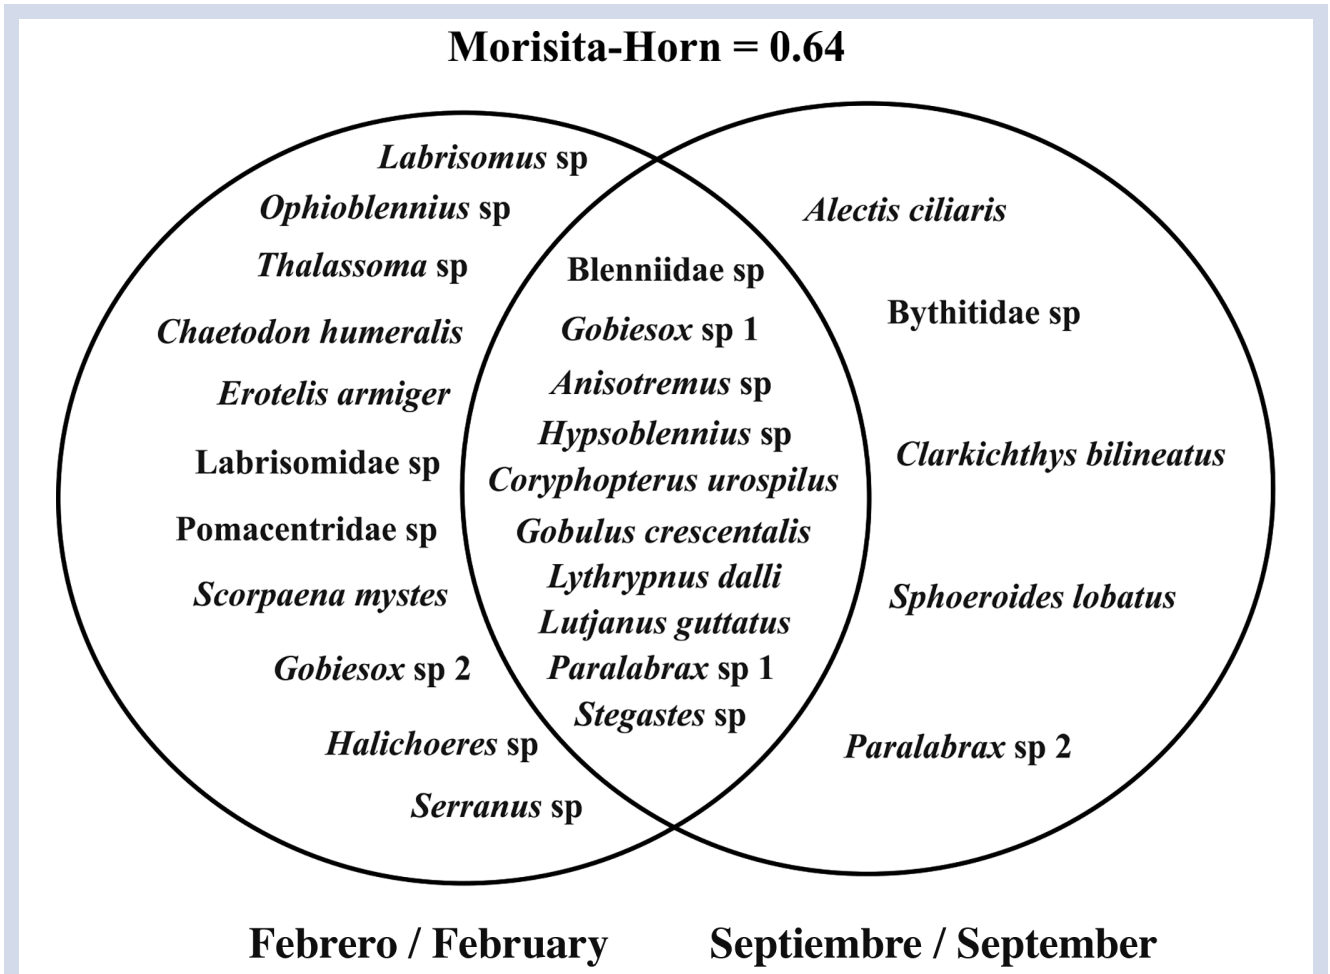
Morisita-Horn = 0.64

Labrisomus sp
Ophioblennius sp
Thalassoma sp
Chaetodon humeralis
Erotelis armiger
Labrisomidae sp
Pomacentridae sp
Scorpaena mystes
Gobiesox sp 2
Halichoeres sp
Serranus sp

Blenniidae sp
Gobiesox sp 1
Anisotremus sp
Hypsoblennius sp
Coryphopterus urospilus
Gobulus crescentalis
Lythrypnus dalli
Lutjanus guttatus
Paralabrax sp 1
Stegastes sp

Alectis ciliaris
Bythitidae sp
Clarkichthys bilineatus
Sphoeroides lobatus
Paralabrax sp 2

Febrero / February

Septiembre / September